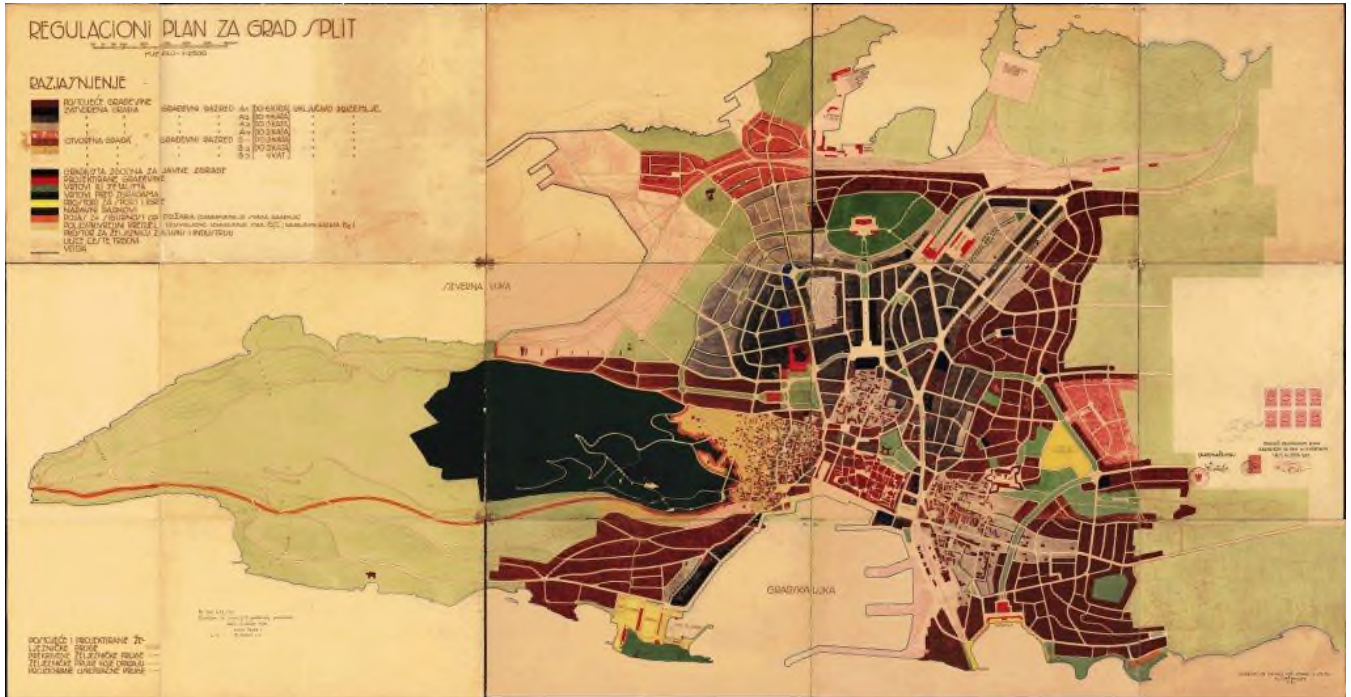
REGULACIONI PLAN ZA GRAD SPLIT

MJ. 1:2500

RAZJASNJENJE

POSTOJEĆE GRAĐEVINE
ZATVORENA GRADNJA GRAĐEVNI RAZRED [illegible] DO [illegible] KATA UKLJUČIVO PRIZEMLJE
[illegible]
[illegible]
OTVORENA GRADNJA GRAĐEVNI RAZRED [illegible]
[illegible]

GRADILIŠTA ZGODNA ZA JAVNE ZGRADE
PROJEKTIRANE GRAĐEVINE
VRTOVI ILI ZELENILA
VRTOVI PRED ZGRADAMA
PROSTORI ZA SPORT I IGRE
NARODNI PARKOVI
POJAS ZA SIGURNOST OD POŽARA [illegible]
POLJOPRIVREDNI PREDJEL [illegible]
PROSTOR ZA ŽELJEZNIČKU ZAJEDNICU I INDUSTRIJU
ULICE CESTE TRGOVI
VEZOVI

SJEVERNA LUKA

GRADSKA LUKA

POSTOJEĆE I PROJEKTIRANE ŽELJEZNIČKE PRUGE
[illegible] ŽELJEZNIČKE PRUGE
ŽELJEZNIČKE PRUGE KOJE ODPADAJU
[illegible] ŽELJEZNIČKE PRUGE

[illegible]